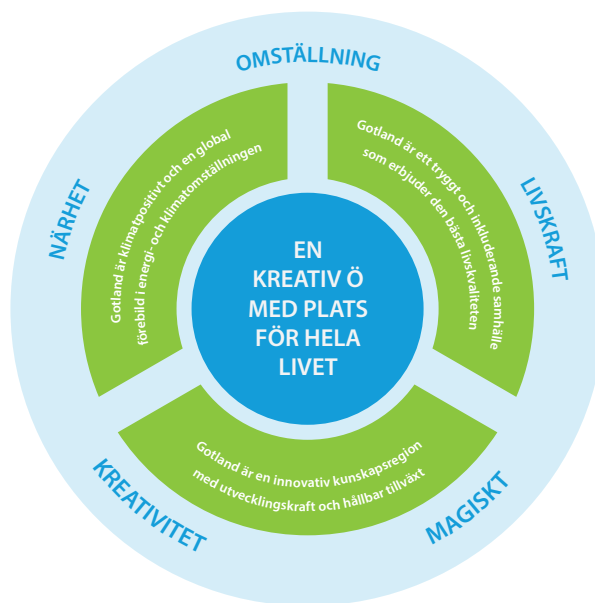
OMSTÄLLNING

LIVSKRAFT

MAGISKT

KREATIVITET

NÄRHET

Gotland är klimatpositivt och en global förebild i energi- och klimatomställningen

Gotland är ett tryggt och inkluderande samhälle som erbjuder den bästa livskvaliteten

Gotland är en innovativ kunskapsregion med utvecklingskraft och hållbar tillväxt

EN KREATIV Ö MED PLATS FÖR HELA LIVET